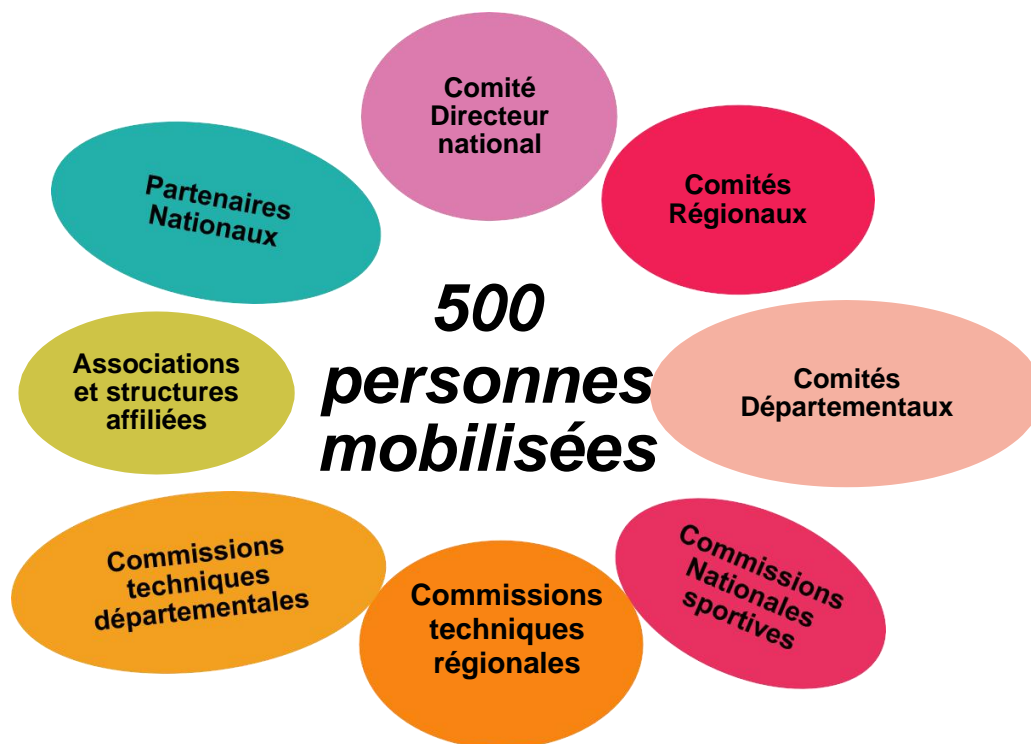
500 personnes mobilisées

Comité Directeur national

Comités Régionaux

Comités Départementaux

Commissions Nationales sportives

Commissions techniques régionales

Commissions techniques départementales

Associations et structures affiliées

Partenaires Nationaux